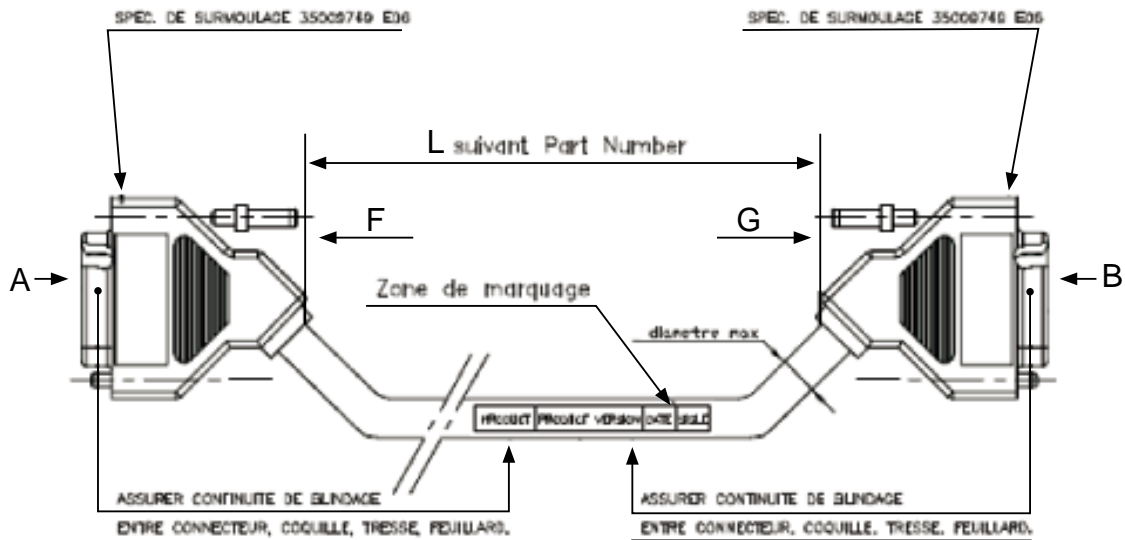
SPEC. DE SURMOULAGE 35008749 E06

SPEC. DE SURMOULAGE 35008749 E06

L suivant Part Number

F

G

A

B

Zone de marquage

diametre max

PRODUIT | PRODUIT VERSION | DATE | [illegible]

ASSURER CONTINUITE DE BLINDAGE
ENTRE CONNECTEUR, COQUILLE, TRESSE, FEUILLARD.

ASSURER CONTINUITE DE BLINDAGE
ENTRE CONNECTEUR, COQUILLE, TRESSE, FEUILLARD.